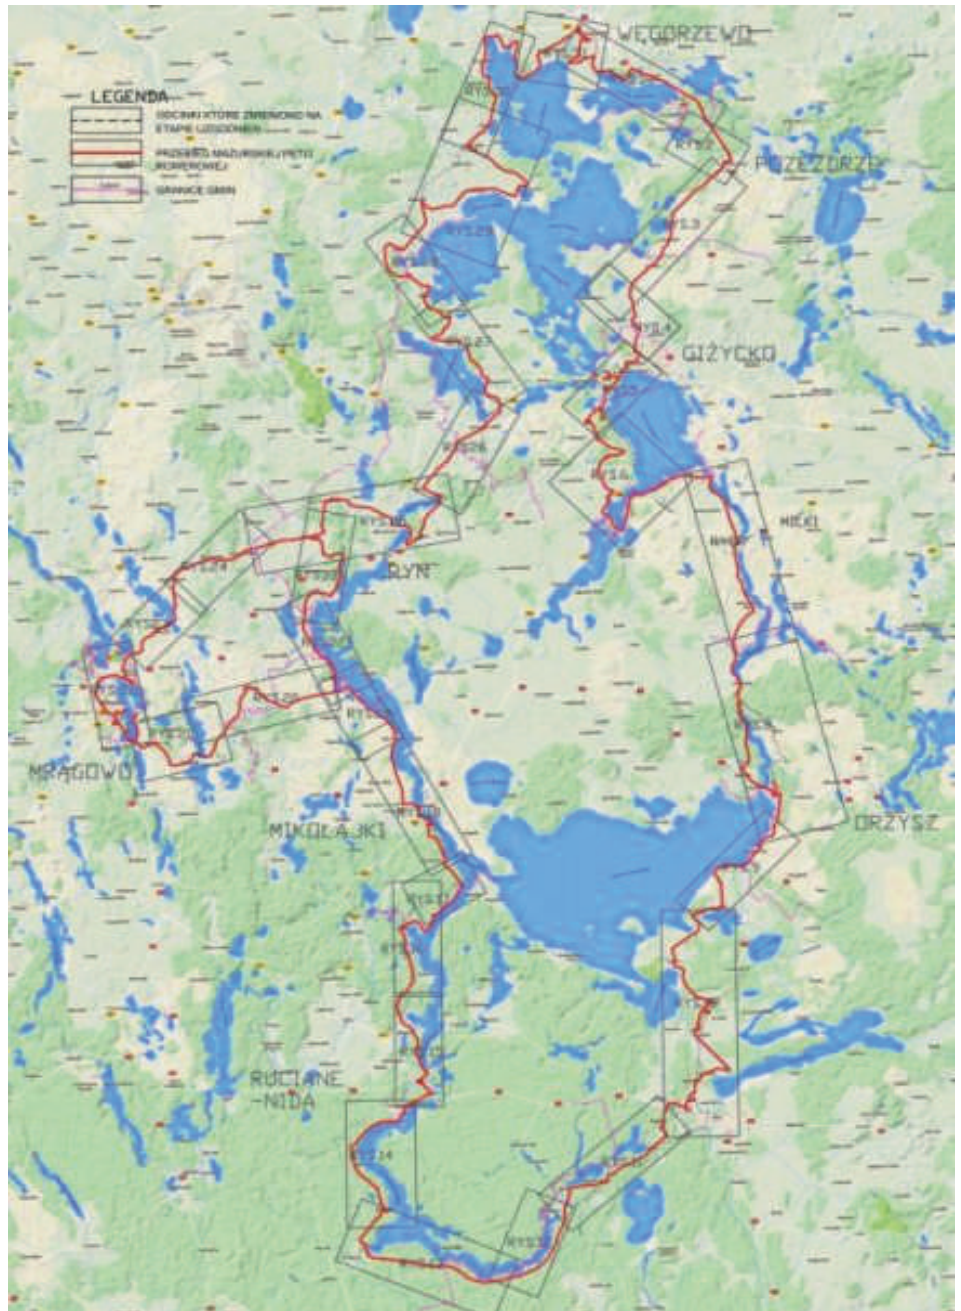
LEGENDA

ODCINKI KTÓRE ZMIENIONO NA ETAPIE UZGODNIEŃ

PRZEBIEG MAZURSKIEJ PĘTLI ROWEROWEJ

GRANICE GMIN

WĘGORZEWO

POZEZDRZE

GIŻYCKO

MIŁKI

RYN

MRĄGOWO

MIKOŁAJKI

ORZYSZ

RUCIANE -NIDA

RYS.1

RYS.2

RYS.3

RYS.4

RYS.5

RYS.14

RYS.26

RYS.27

RYS.28

RYS.24

RYS.25

RYS.20

RYS.21

RYS.22

RYS.23

RYS.9

RYS.10

RYS.11

RYS.12

RYS.13

RYS.34

RYS.8

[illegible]